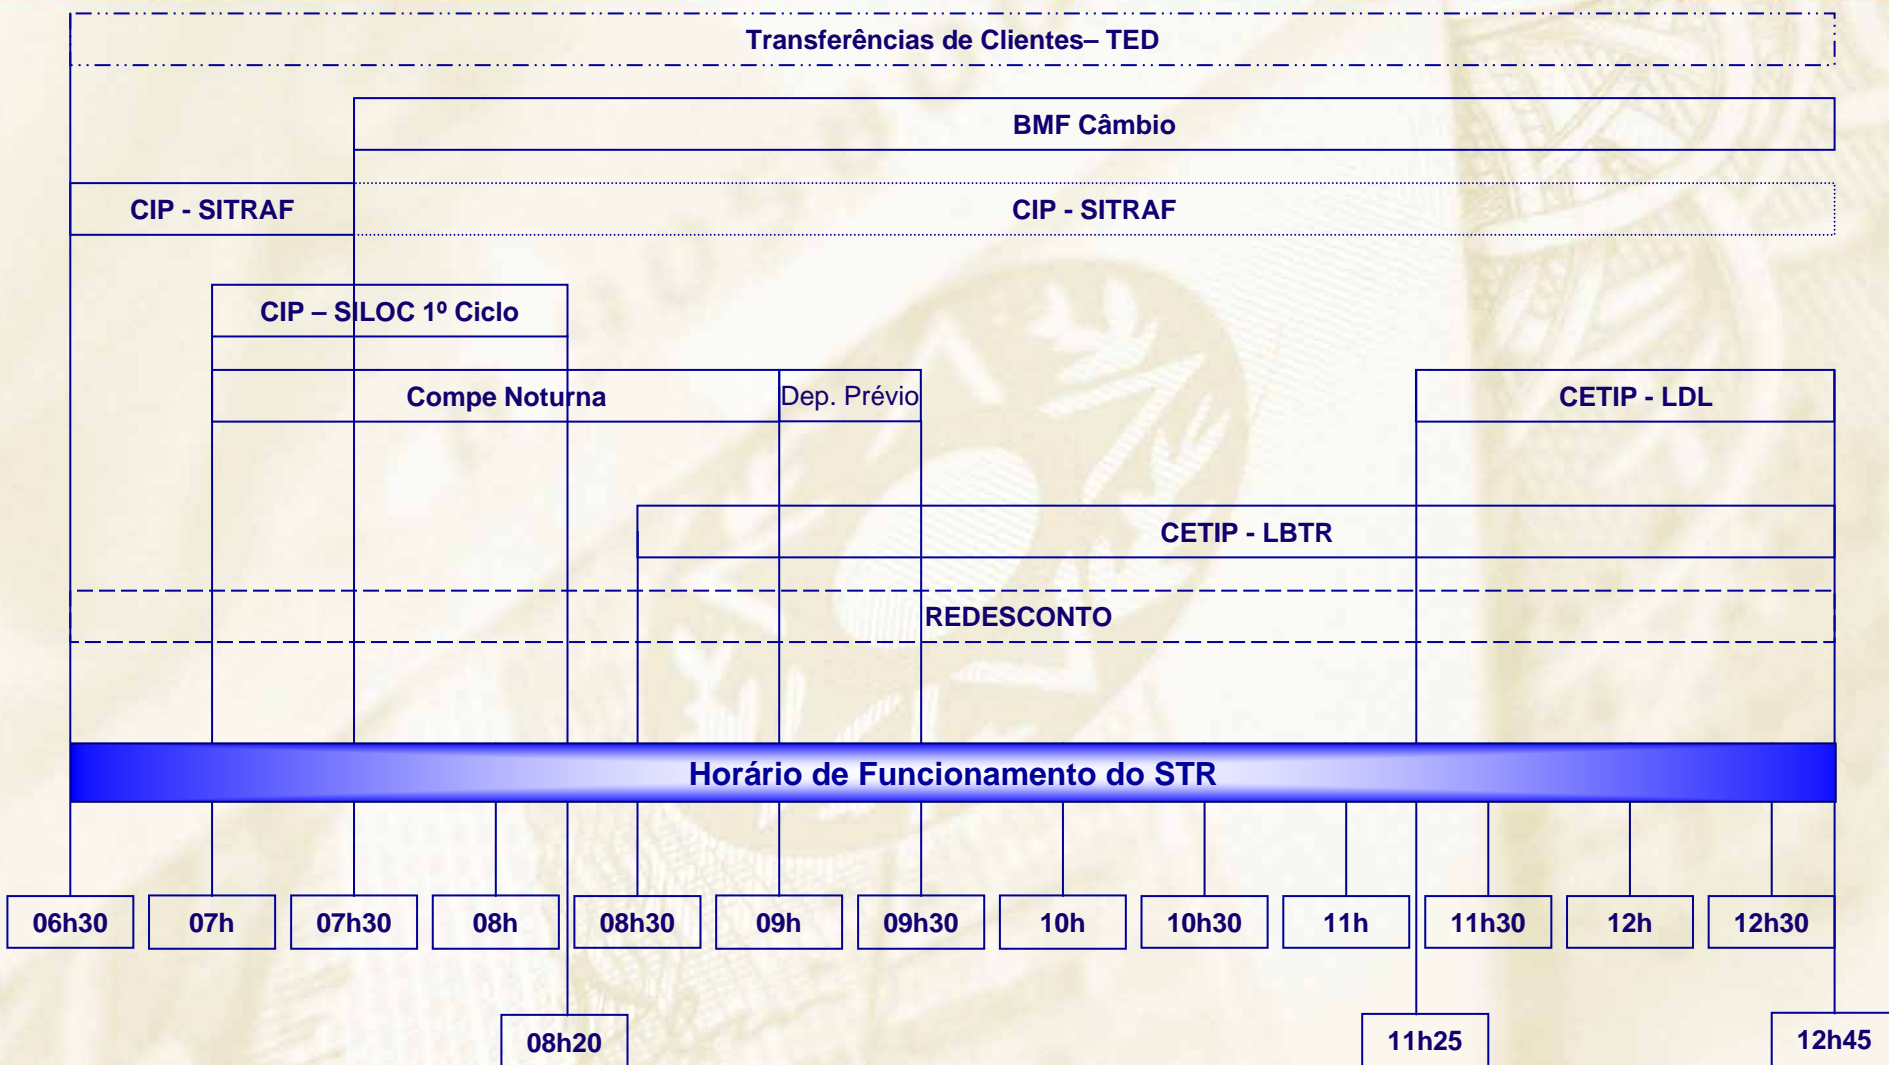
Transferências de Clientes– TED

BMF Câmbio

CIP - SITRAF

CIP - SITRAF

CIP – SILOC 1º Ciclo

Compe Noturna

Dep. Prévio

CETIP - LDL

CETIP - LBTR

REDESCONTO

Horário de Funcionamento do STR

06h30
07h
07h30
08h
08h30
09h
09h30
10h
10h30
11h
11h30
12h
12h30

08h20
11h25
12h45